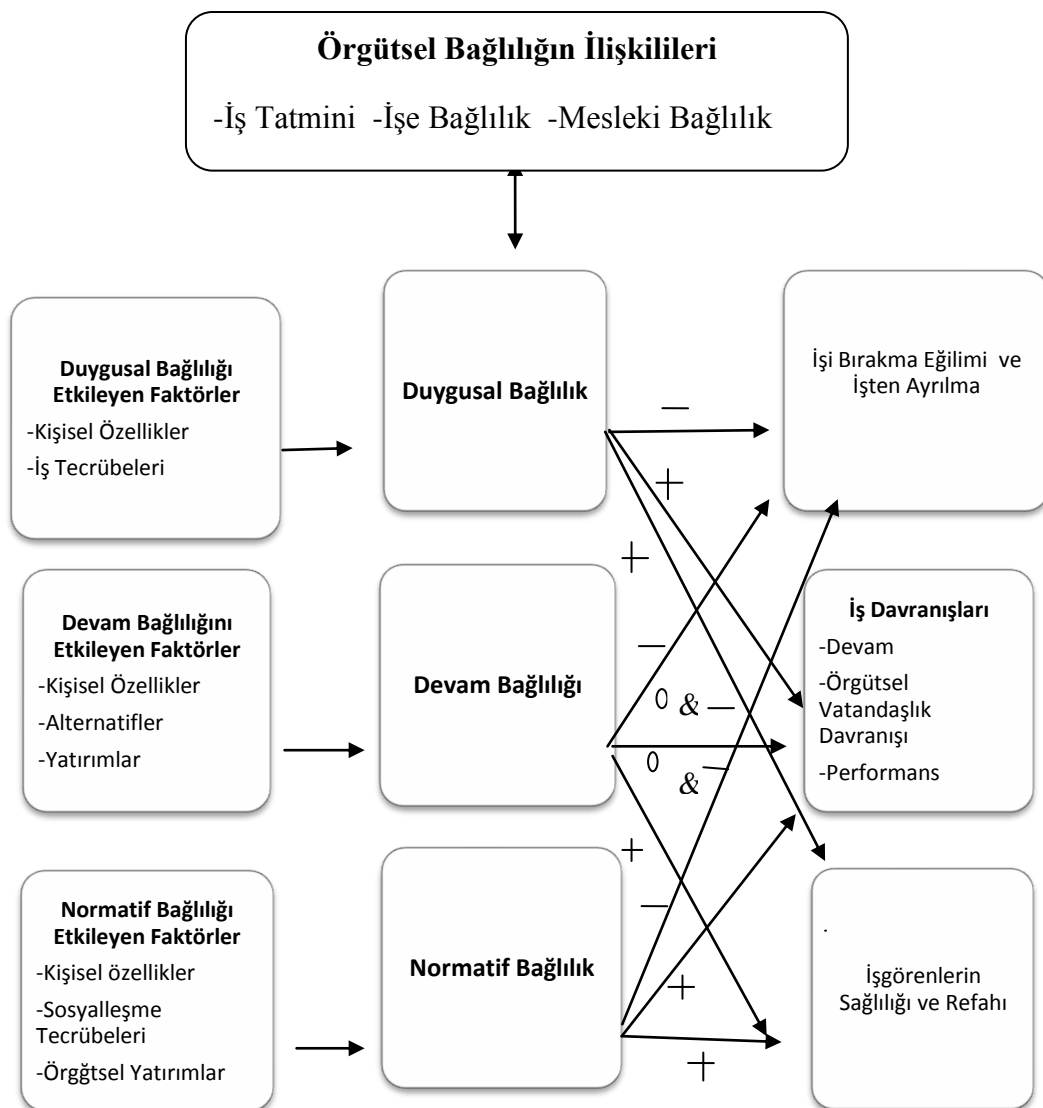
Örgütsel Bağlılığın İlişkilileri

-İş Tatmini -İşe Bağlılık -Mesleki Bağlılık

Duygusal Bağlılığı Etkileyen Faktörler
-Kişisel Özellikler
-İş Tecrübeleri

Duygusal Bağlılık

İşi Bırakma Eğilimi ve İşten Ayrılma

—

+

+

Devam Bağlılığını Etkileyen Faktörler
-Kişisel Özellikler
-Alternatifler
-Yatırımlar

Devam Bağlılığı

—

0 & —

0 & —

İş Davranışları
-Devam
-Örgütsel Vatandaşlık Davranışı
-Performans

+

—

Normatif Bağlılığı Etkileyen Faktörler
-Kişisel özellikler
-Sosyalleşme Tecrübeleri
-Örggtsel Yatırımlar

Normatif Bağlılık

+

+

İşgörenlerin Sağlılığı ve Refahı